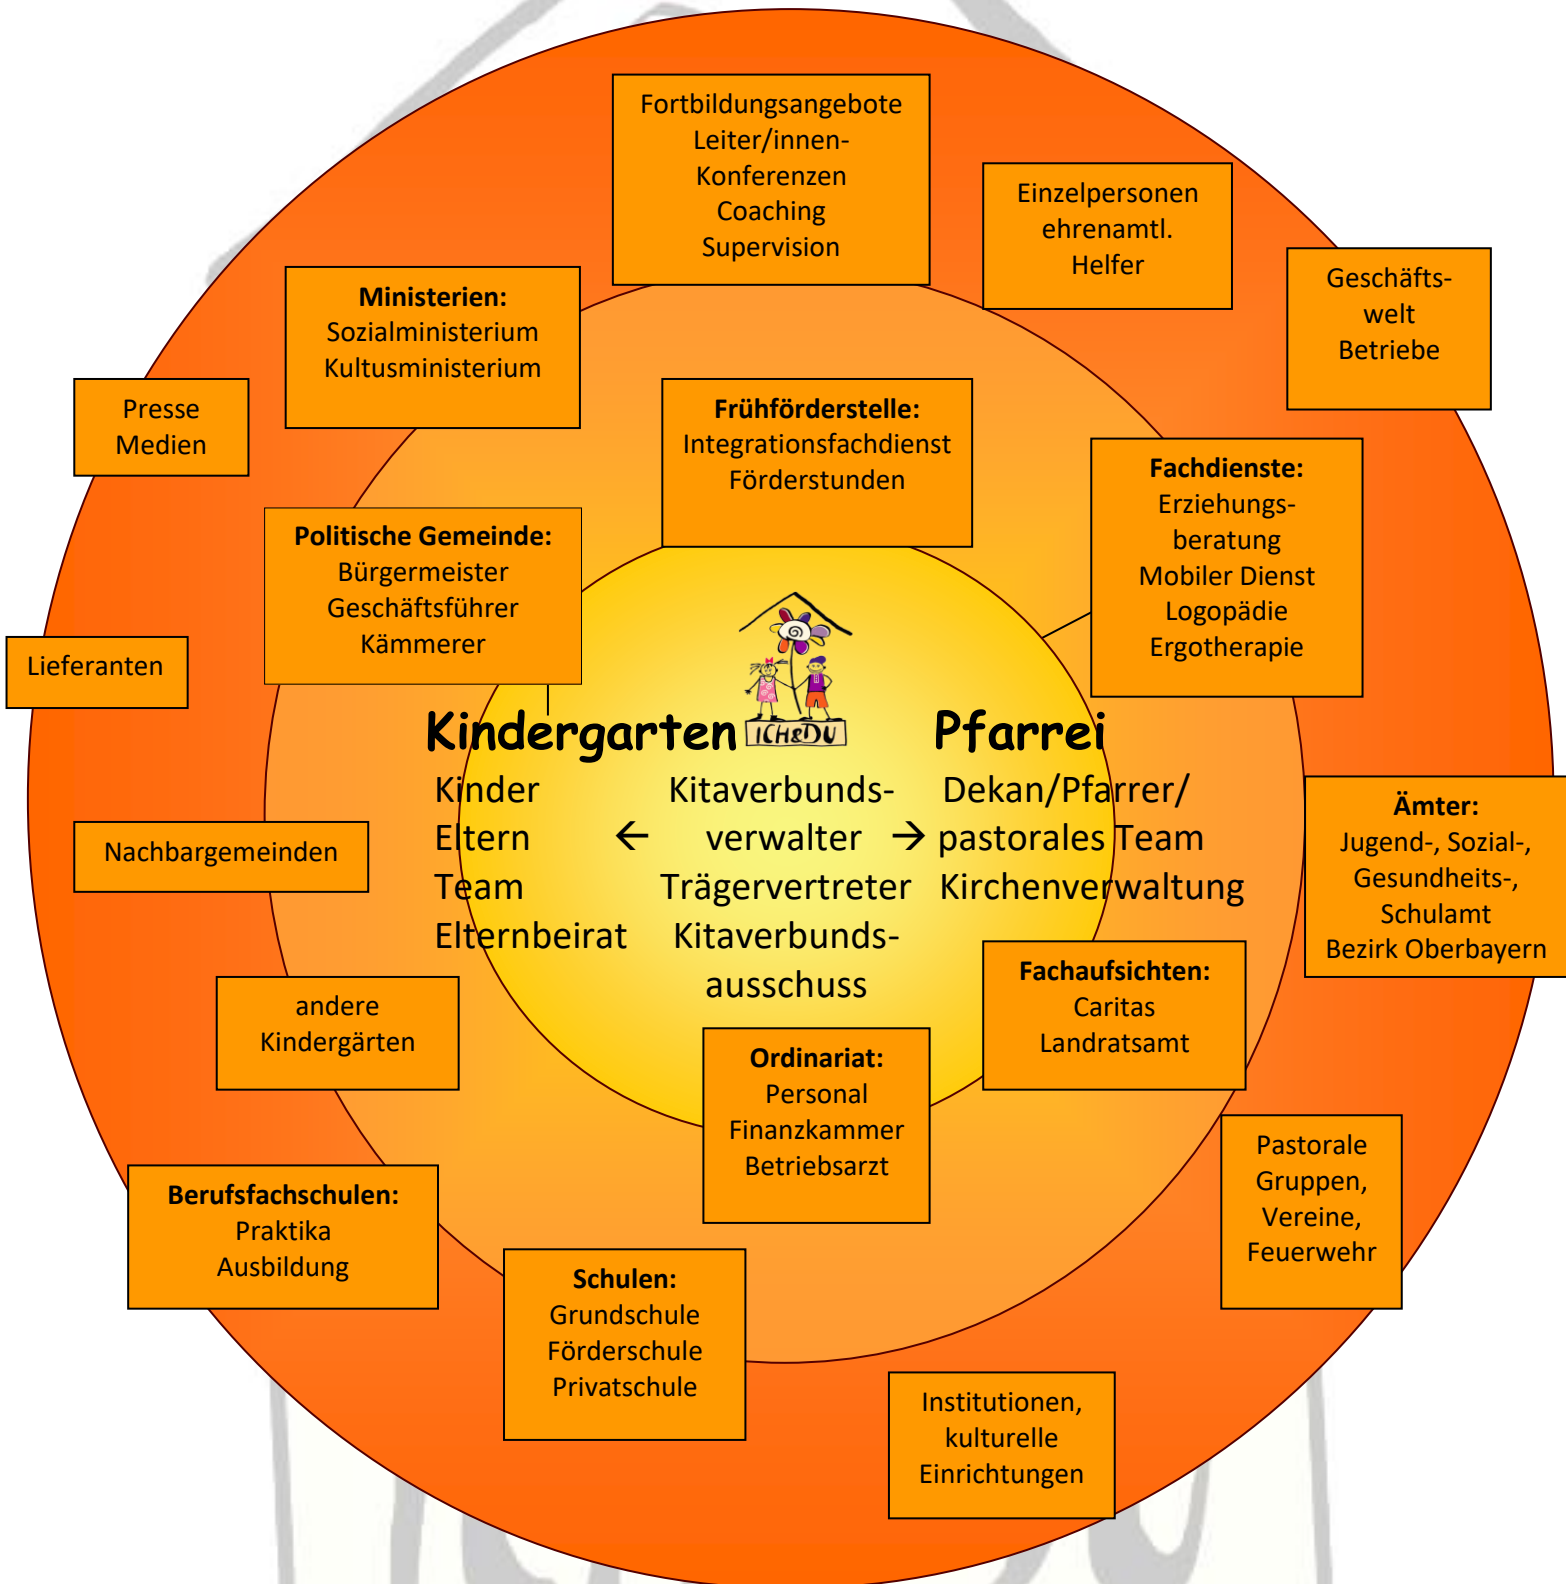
Fortbildungsangebote
Leiter/innen-Konferenzen
Coaching
Supervision

Einzelpersonen
ehrenamtl.
Helfer

Geschäftswelt
Betriebe

Ministerien:
Sozialministerium
Kultusministerium

Presse
Medien

Frühförderstelle:
Integrationsfachdienst
Förderstunden

Fachdienste:
Erziehungsberatung
Mobiler Dienst
Logopädie
Ergotherapie

Politische Gemeinde:
Bürgermeister
Geschäftsführer
Kämmerer

Lieferanten

ICH&DU

Kindergarten

Pfarrei

Kinder
Eltern
Team
Elternbeirat

← Kitaverbundsverwalter →
Trägervertreter
Kitaverbundsausschuss

Dekan/Pfarrer/
pastorales Team
Kirchenverwaltung

Ämter:
Jugend-, Sozial-, Gesundheits-, Schulamt
Bezirk Oberbayern

Nachbargemeinden

Fachaufsichten:
Caritas
Landratsamt

andere
Kindergärten

Ordinariat:
Personal
Finanzkammer
Betriebsarzt

Pastorale
Gruppen,
Vereine,
Feuerwehr

Berufsfachschulen:
Praktika
Ausbildung

Schulen:
Grundschule
Förderschule
Privatschule

Institutionen,
kulturelle
Einrichtungen